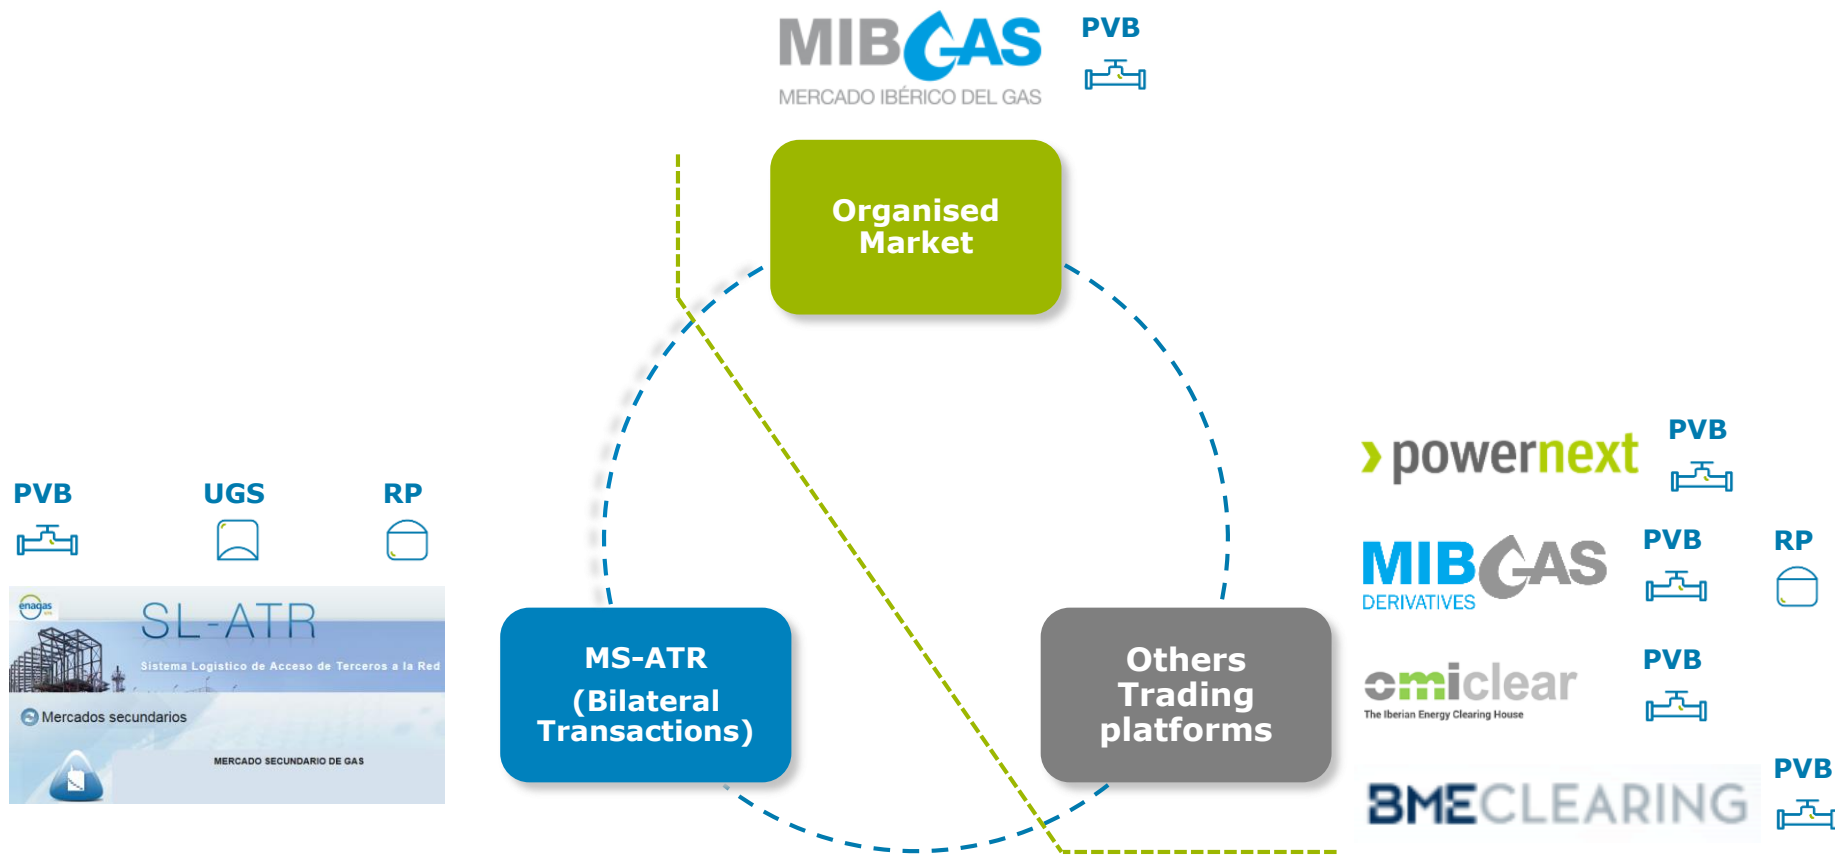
MIBGAS
MERCADO IBÉRICO DEL GAS

PVB

Organised Market

PVB

UGS

RP

enagas

SL-ATR

Sistema Logístico de Acceso de Terceros a la Red

Mercados secundarios

MERCADO SECUNDARIO DE GAS

MS-ATR
(Bilateral Transactions)

Others Trading platforms

powernext

PVB

MIBGAS
DERIVATIVES

PVB

RP

omiclear
The Iberian Energy Clearing House

PVB

BMECLEARING

PVB